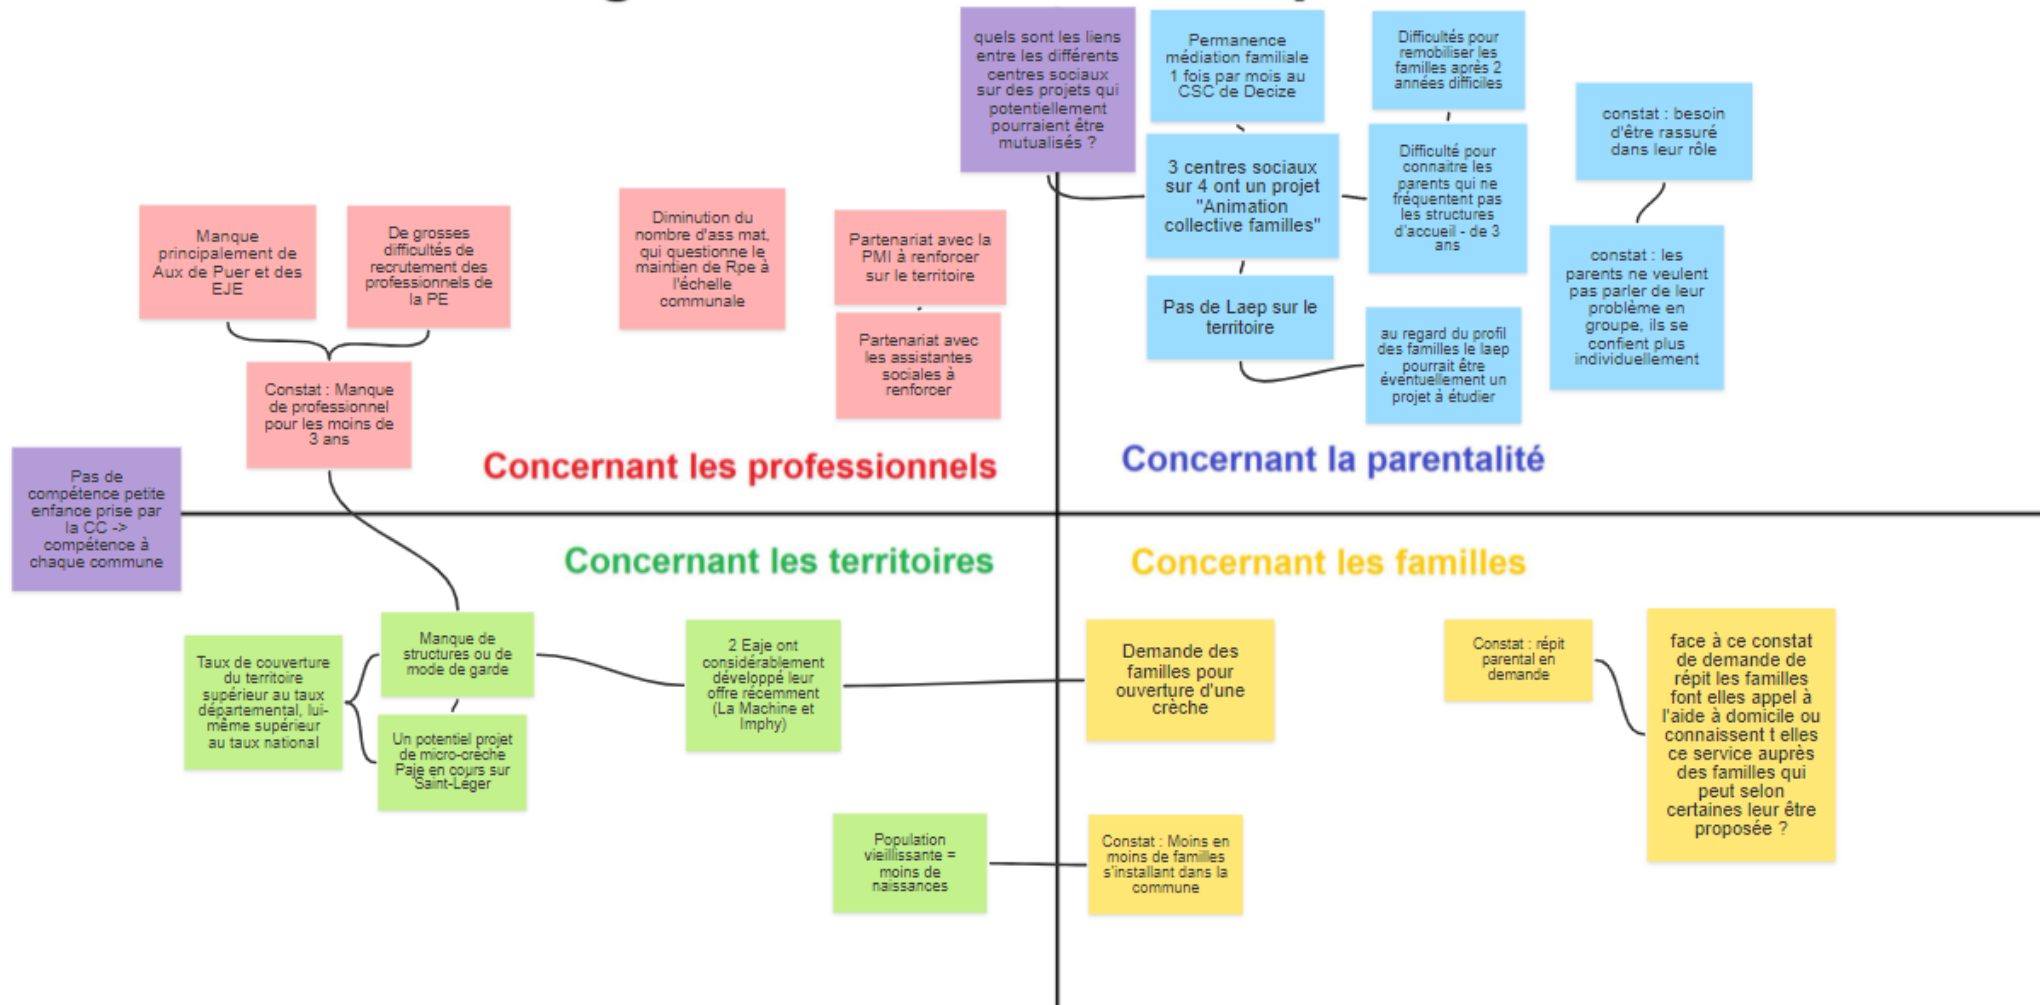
quels sont les liens entre les différents centres sociaux sur des projets qui potentiellement pourraient être mutualisés ?

Permanence médiation familiale 1 fois par mois au CSC de Decize

Difficultés pour remobiliser les familles après 2 années difficiles

constat : besoin d'être rassuré dans leur rôle

Manque principalement de Aux de Puer et des EJE

De grosses difficultés de recrutement des professionnels de la PE

Diminution du nombre d'ass mat, qui questionne le maintien de Rpe à l'échelle communale

Partenariat avec la PMI à renforcer sur le territoire

Partenariat avec les assistantes sociales à renforcer

3 centres sociaux sur 4 ont un projet "Animation collective familles"

Difficulté pour connaitre les parents qui ne fréquentent pas les structures d'accueil - de 3 ans

constat : les parents ne veulent pas parler de leur problème en groupe, ils se confient plus individuellement

Pas de Laep sur le territoire

au regard du profil des familles le laep pourrait être éventuellement un projet à étudier

Constat : Manque de professionnel pour les moins de 3 ans

Concernant les professionnels

Concernant la parentalité

Pas de compétence petite enfance prise par la CC -> compétence à chaque commune

Concernant les territoires

Concernant les familles

Manque de structures ou de mode de garde

Taux de couverture du territoire supérieur au taux départemental, lui-même supérieur au taux national

Un potentiel projet de micro-creche Paje en cours sur Saint-Leger

2 Eaje ont considérablement développé leur offre récemment (La Machine et Imphy)

Demande des familles pour ouverture d'une crèche

Constat : répit parental en demande

face à ce constat de demande de répit les familles font elles appel à l'aide à domicile ou connaissent t elles ce service auprès des familles qui peut selon certaines leur être proposée ?

Population vieillissante = moins de naissances

Constat : Moins en moins de familles s'installant dans la commune